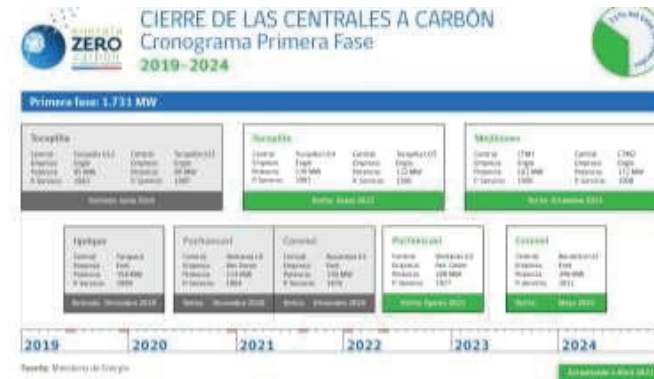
ZERO carbon

CIERRE DE LAS CENTRALES A CARBÓN
Cronograma Primera Fase
2019-2024

Primera fase: 1.731 MW

Tocopilla
Retirada: Junio 2019

Tocopilla
Retiro: Mayo 2022

Mejillones
Retiro: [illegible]

Iquique
Retirada: Diciembre 2019

Puchuncaví
Retiro: Diciembre 2020

Coronel
Retiro: Diciembre 2020

Puchuncaví
Retiro: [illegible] 2022

Coronel
Retiro: Mayo 2022

2019 2020 2021 2022 2023 2024

Fuente: Ministerio de Energía

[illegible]